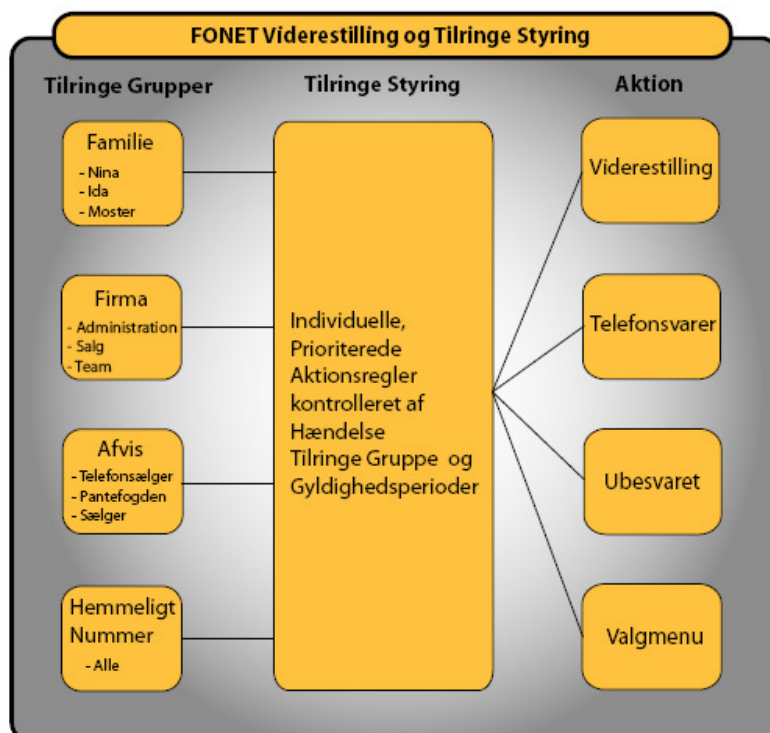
FONET Viderestilling og Tilringe Styring

Tilringe Grupper

Tilringe Styring

Aktion

Familie
- Nina
- Ida
- Moster

Firma
- Administration
- Salg
- Team

Afvis
- Telefonsælger
- Pantefogden
- Sælger

Hemmeligt Nummer
- Alle

Individuelle, Prioriterede Aktionsregler kontrolleret af Hændelse Tilringe Gruppe og Gyldighedsperioder

Viderestilling

Telefonsvarer

Ubesvaret

Valgmenu